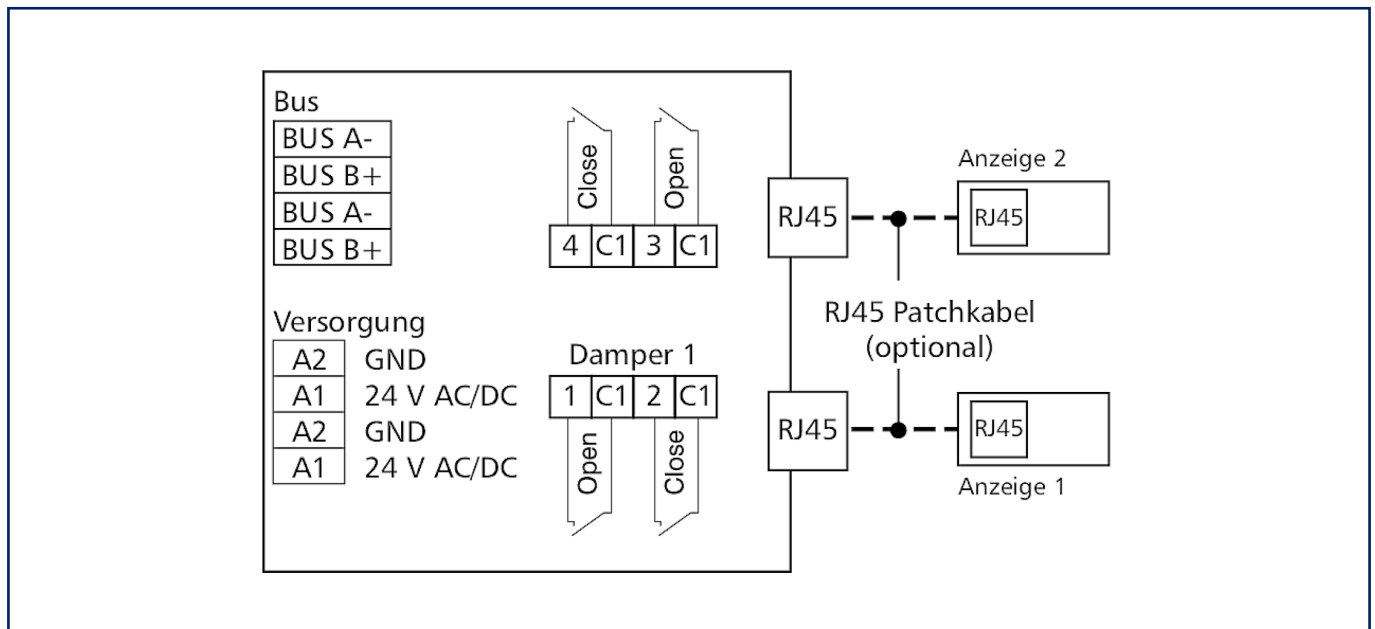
Bus

| BUS A- |
|---|
| BUS B+ |
| BUS A- |
| BUS B+ |

Close
Open

| 4 | C1 | 3 | C1 |
|---|---|---|---|

Versorgung

| A2 | GND |
|---|---|
| A1 | 24 V AC/DC |
| A2 | GND |
| A1 | 24 V AC/DC |

Damper 1

| 1 | C1 | 2 | C1 |
|---|---|---|---|

Open
Close

RJ45
RJ45

Anzeige 2
RJ45

RJ45 Patchkabel (optional)

RJ45
Anzeige 1